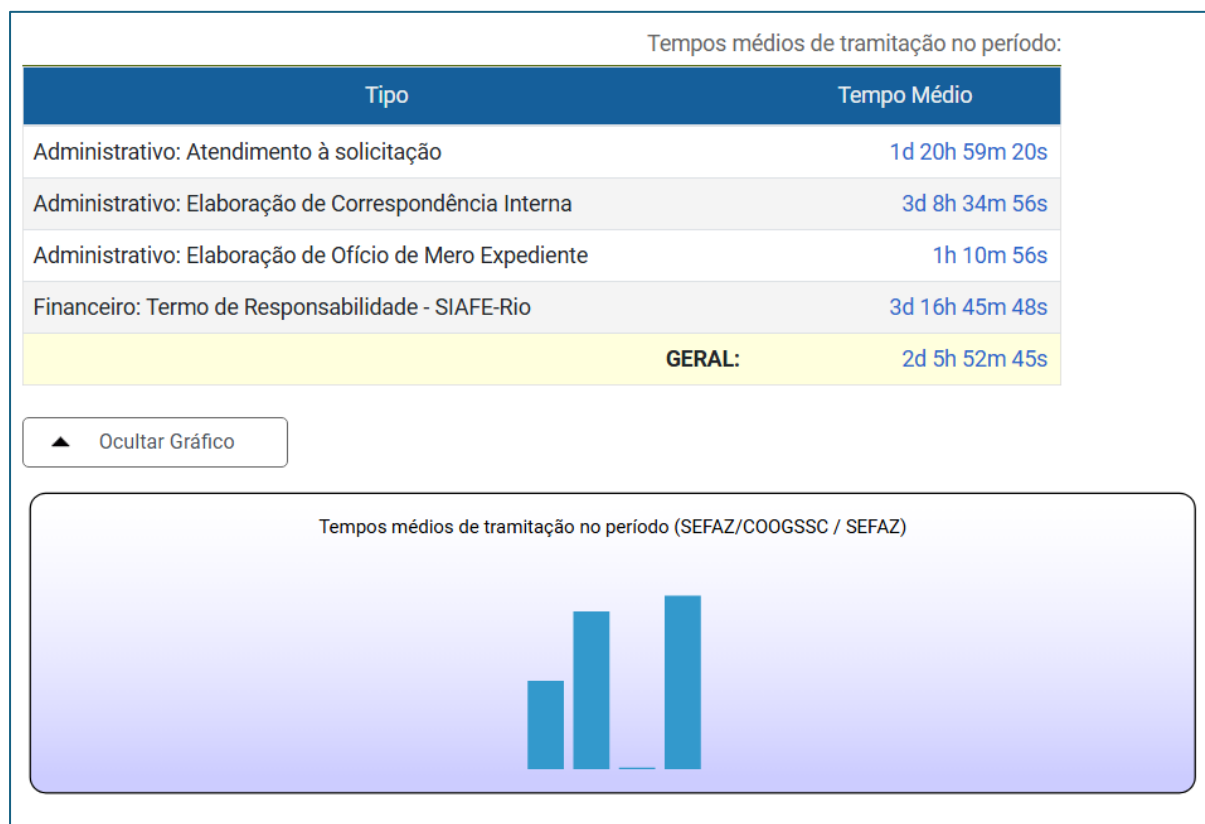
Tempos médios de tramitação no período:

| Tipo | Tempo Médio |
|---|---|
| Administrativo: Atendimento à solicitação | 1d 20h 59m 20s |
| Administrativo: Elaboração de Correspondência Interna | 3d 8h 34m 56s |
| Administrativo: Elaboração de Ofício de Mero Expediente | 1h 10m 56s |
| Financeiro: Termo de Responsabilidade - SIAFE-Rio | 3d 16h 45m 48s |
| GERAL: | 2d 5h 52m 45s |

Ocultar Gráfico

Tempos médios de tramitação no período (SEFAZ/COOGSSC / SEFAZ)